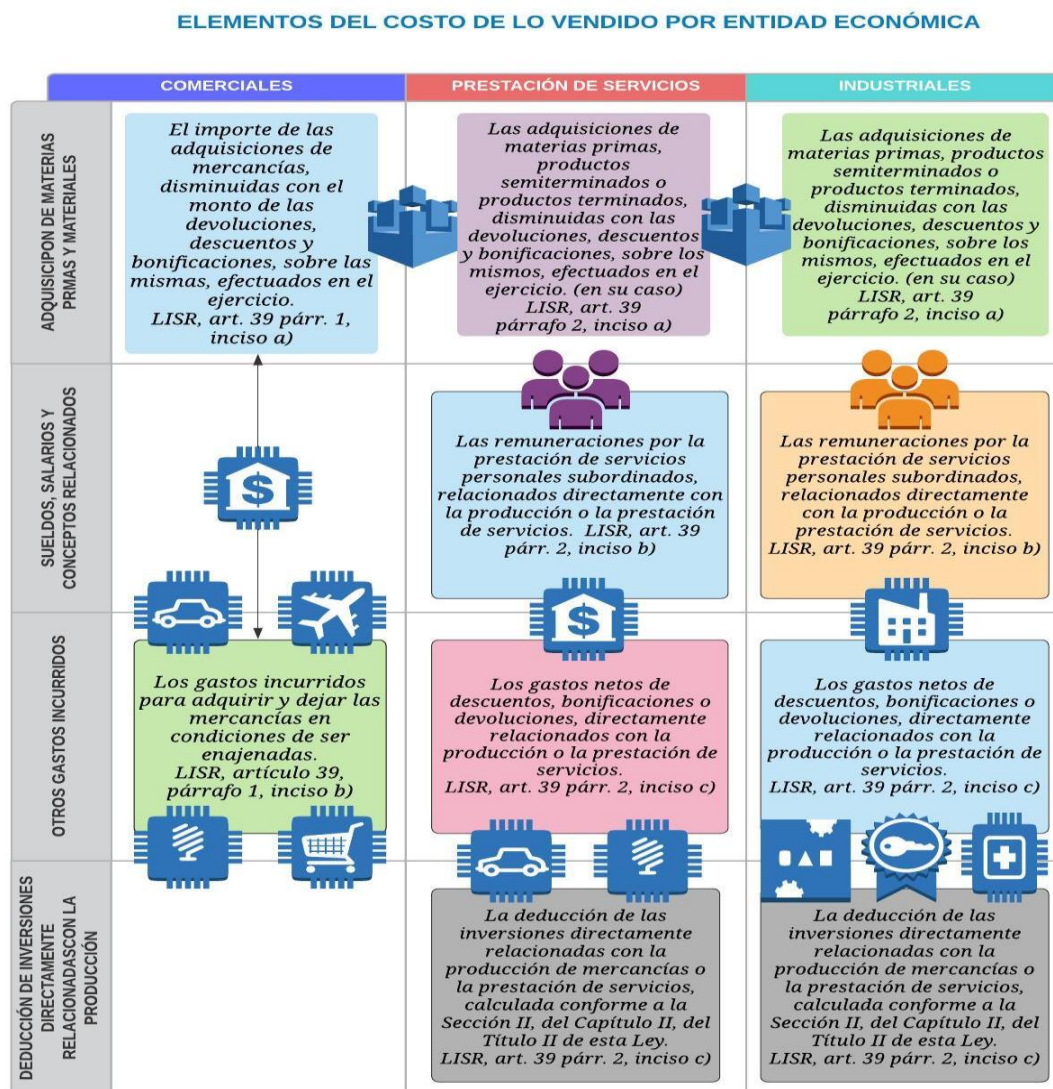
ELEMENTOS DEL COSTO DE LO VENDIDO POR ENTIDAD ECONÓMICA

| | COMERCIALES | PRESTACIÓN DE SERVICIOS | INDUSTRIALES |
|---|---|---|---|
| ADQUISICIPON DE MATERIAS PRMAS Y MATERIALES | El importe de las adquisiciones de mercancías, disminuidas con el monto de las devoluciones, descuentos y bonificaciones, sobre las mismas, efectuados en el ejercicio. LISR, art. 39 párr. 1, inciso a) | Las adquisiciones de materias primas, productos semiterminados o productos terminados, disminuidas con las devoluciones, descuentos y bonificaciones, sobre los mismos, efectuados en el ejercicio. (en su caso) LISR, art. 39 párrafo 2, inciso a) | Las adquisiciones de materias primas, productos semiterminados o productos terminados, disminuidas con las devoluciones, descuentos y bonificaciones, sobre los mismos, efectuados en el ejercicio. (en su caso) LISR, art. 39 párrafo 2, inciso a) |
| SUELDOS, SALARIOS Y CONCEPTOS RELACIONADOS | | Las remuneraciones por la prestación de servicios personales subordinados, relacionados directamente con la producción o la prestación de servicios. LISR, art. 39 párr. 2, inciso b) | Las remuneraciones por la prestación de servicios personales subordinados, relacionados directamente con la producción o la prestación de servicios. LISR, art. 39 párr. 2, inciso b) |
| OTROS GASTOS INCURRIDOS | Los gastos incurridos para adquirir y dejar las mercancías en condiciones de ser enajenadas. LISR, artículo 39, párrafo 1, inciso b) | Los gastos netos de descuentos, bonificaciones o devoluciones, directamente relacionados con la producción o la prestación de servicios. LISR, art. 39 párr. 2, inciso c) | Los gastos netos de descuentos, bonificaciones o devoluciones, directamente relacionados con la producción o la prestación de servicios. LISR, art. 39 párr. 2, inciso c) |
| DEDUCCIÓN DE INVERSIONES DIRECTAMENTE RELACIONADASCON LA PRODUCCIÓN | | La deducción de las inversiones directamente relacionadas con la producción de mercancías o la prestación de servicios, calculada conforme a la Sección II, del Capítulo II, del Título II de esta Ley. LISR, art. 39 párr. 2, inciso c) | La deducción de las inversiones directamente relacionadas con la producción de mercancías o la prestación de servicios, calculada conforme a la Sección II, del Capítulo II, del Título II de esta Ley. LISR, art. 39 párr. 2, inciso c) |